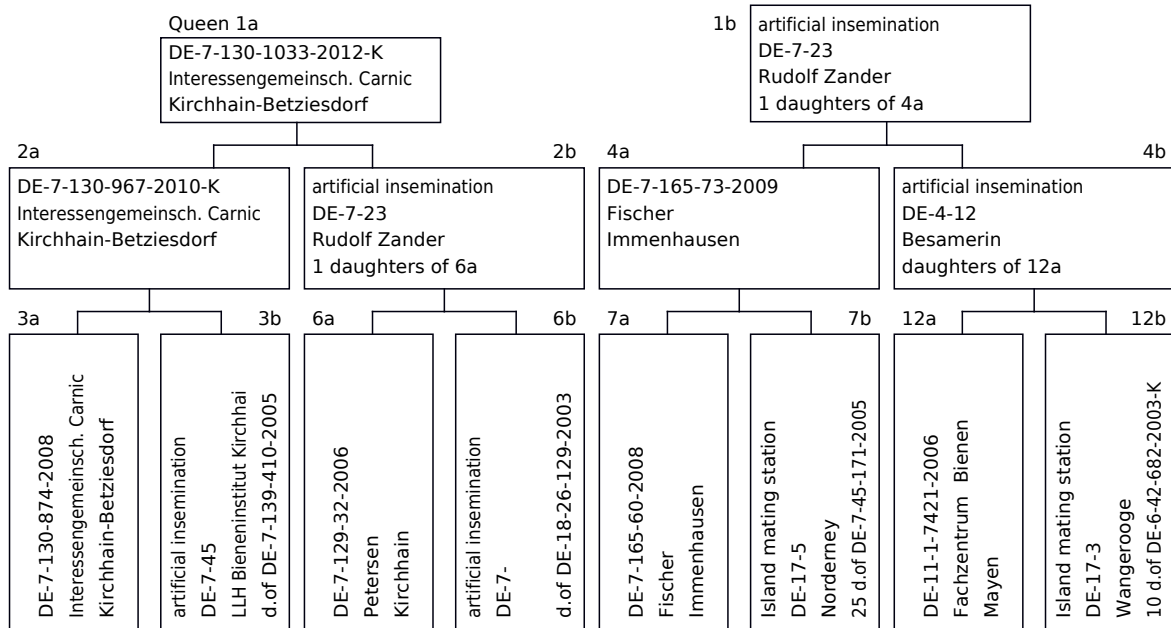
Queen 1a
DE-7-130-1033-2012-K
Interessengemeinsch. Carnic
Kirchhain-Betziesdorf

1b
artificial insemination
DE-7-23
Rudolf Zander
1 daughters of 4a

2a
DE-7-130-967-2010-K
Interessengemeinsch. Carnic
Kirchhain-Betziesdorf

2b
artificial insemination
DE-7-23
Rudolf Zander
1 daughters of 6a

4a
DE-7-165-73-2009
Fischer
Immenhausen

4b
artificial insemination
DE-4-12
Besamerin
daughters of 12a

3a
DE-7-130-874-2008
Interessengemeinsch. Carnic
Kirchhain-Betziesdorf

3b
artificial insemination
DE-7-45
LLH Bieneninstitut Kirchhai
d.of DE-7-139-410-2005

6a
DE-7-129-32-2006
Petersen
Kirchhain

6b
artificial insemination
DE-7-
d.of DE-18-26-129-2003

7a
DE-7-165-60-2008
Fischer
Immenhausen

7b
Island mating station
DE-17-5
Norderney
25 d.of DE-7-45-171-2005

12a
DE-11-1-7421-2006
Fachzentrum Bienen
Mayen

12b
Island mating station
DE-17-3
Wangerooge
10 d.of DE-6-42-682-2003-K